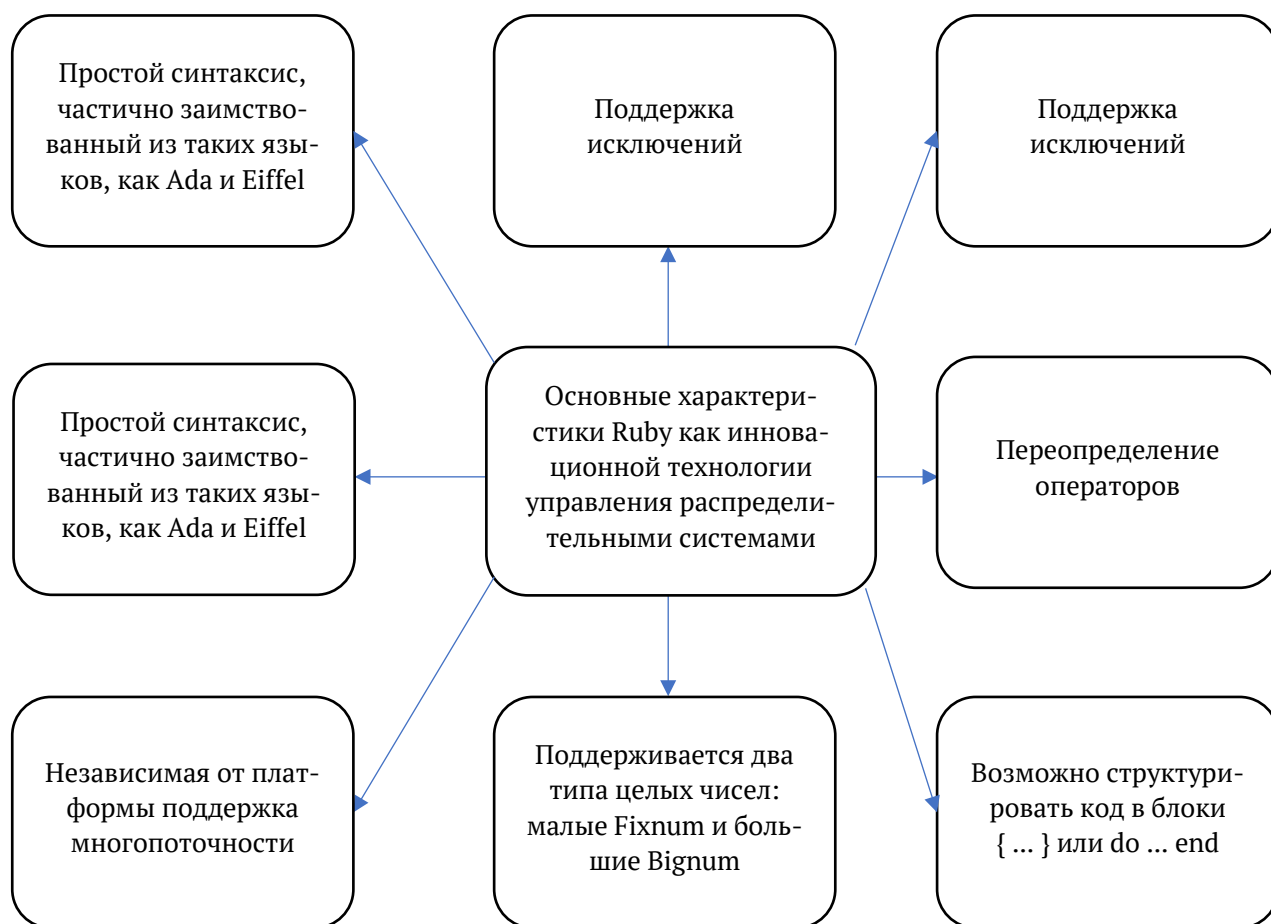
Простой синтаксис, частично заимствованный из таких языков, как Ada и Eiffel

Поддержка исключений

Поддержка исключений

Простой синтаксис, частично заимствованный из таких языков, как Ada и Eiffel

Основные характеристики Ruby как инновационной технологии управления распределительными системами

Переопределение операторов

Независимая от платформы поддержка многопоточности

Поддерживается два типа целых чисел: малые Fixnum и большие Bignum

Возможно структурировать код в блоки { … } или do … end